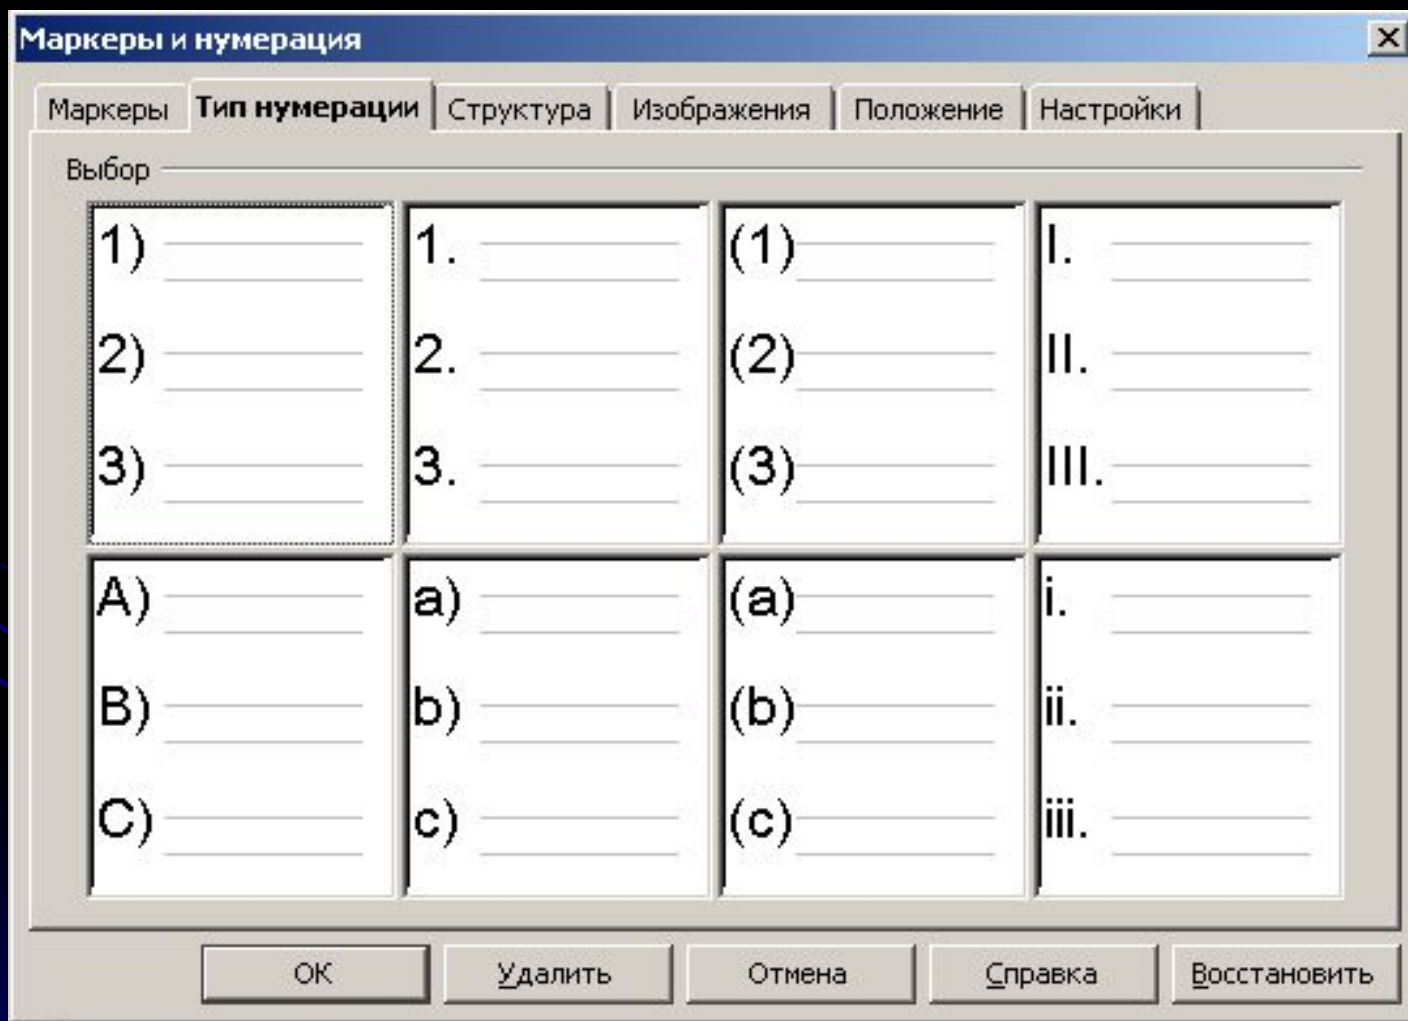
Маркеры и нумерация

Маркеры | Тип нумерации | Структура | Изображения | Положение | Настройки

Выбор

1)
2)
3)

1.
2.
3.

(1)
(2)
(3)

I.
II.
III.

A)
B)
C)

a)
b)
c)

(a)
(b)
(c)

i.
ii.
iii.

OK | Удалить | Отмена | Справка | Восстановить